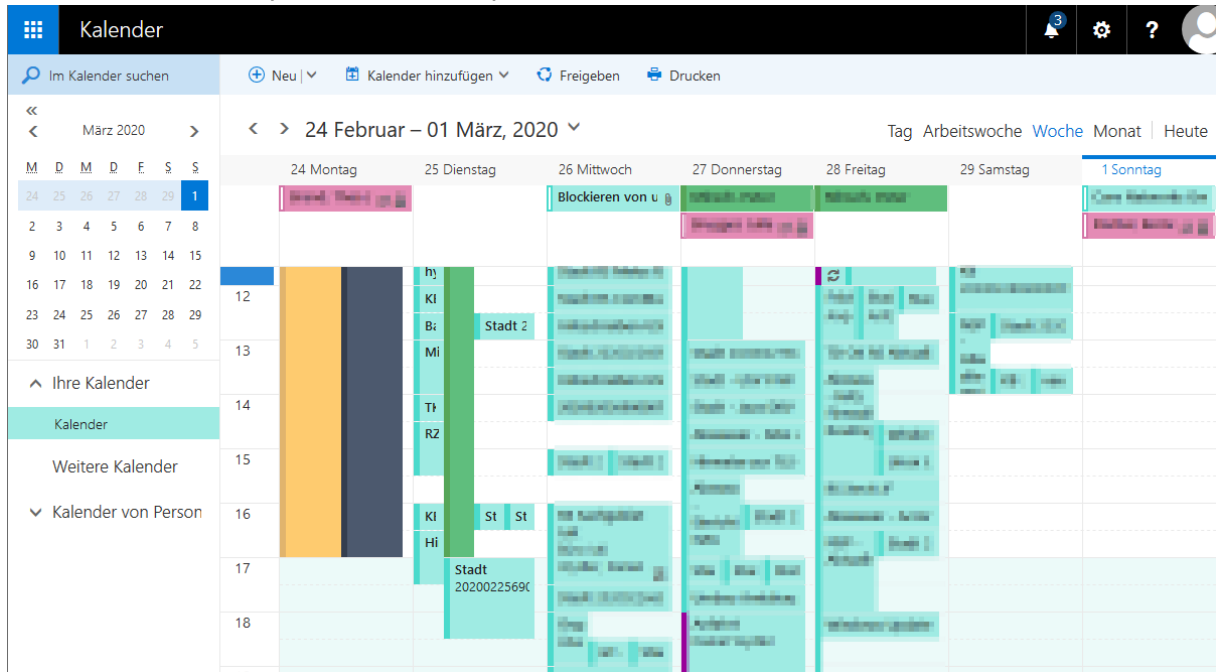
Kalender

3

?

Im Kalender suchen

Neu | Kalender hinzufügen Freigeben Drucken

«

März 2020

| M | D | M | D | F | S | S |
|---|---|---|---|---|---|---|
| 24 | 25 | 26 | 27 | 28 | 29 | 1 |
| 2 | 3 | 4 | 5 | 6 | 7 | 8 |
| 9 | 10 | 11 | 12 | 13 | 14 | 15 |
| 16 | 17 | 18 | 19 | 20 | 21 | 22 |
| 23 | 24 | 25 | 26 | 27 | 28 | 29 |
| 30 | 31 | 1 | 2 | 3 | 4 | 5 |

Ihre Kalender

Kalender

Weitere Kalender

Kalender von Person

24 Februar – 01 März, 2020

Tag Arbeitswoche Woche Monat | Heute

24 Montag 25 Dienstag 26 Mittwoch 27 Donnerstag 28 Freitag 29 Samstag 1 Sonntag

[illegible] Blockieren von u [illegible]

12 13 14 15 16 17 18

hy
Kl
Ba
Mi
Th
RZ
Kl
Hi

Stadt 2

St St

Stadt
2020022569(

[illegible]